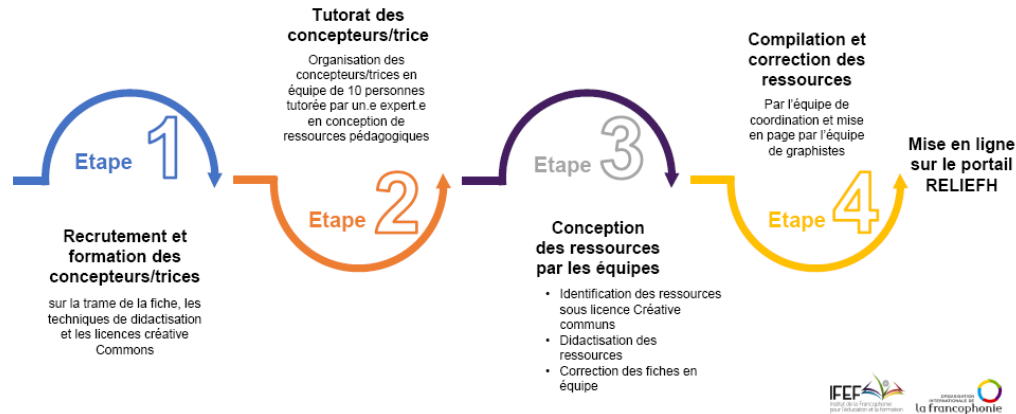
Etape 1

Recrutement et formation des concepteurs/trices

sur la trame de la fiche, les techniques de didactisation et les licences créative Commons

Tutorat des concepteurs/trice

Organisation des concepteurs/trices en équipe de 10 personnes tutorée par un.e expert.e en conception de ressources pédagogiques

Etape 2

Etape 3

Conception des ressources par les équipes

- Identification des ressources sous licence Créative communs
- Didactisation des ressources
- Correction des fiches en équipe

Compilation et correction des ressources

Par l'équipe de coordination et mise en page par l'équipe de graphistes

Etape 4

Mise en ligne sur le portail RELIEFH

IFEF Institut de la Francophonie pour l'éducation et la formation

ORGANISATION INTERNATIONALE DE la francophonie